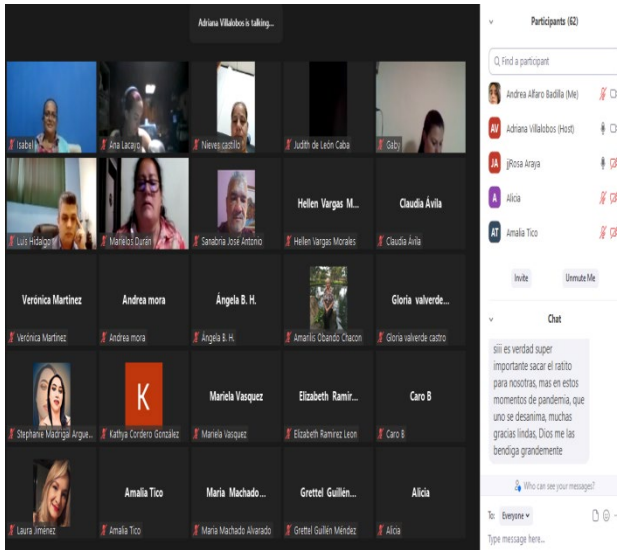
Adriana Villalobos is talking...

Isabel
Ana Lacayo
Nieves castillo
Judith de León Caba
Gaby
Luis Hidalgo
Marielos Durán
Sanabria José Antonio
Hellen Vargas M...
Hellen Vargas Morales
Claudia Ávila
Claudia Ávila
Verónica Martínez
Verónica Martínez
Andrea mora
Andrea mora
Ángela B. H.
Ángela B. H.
Amarilis Obando Chacon
Gloria valverde...
Gloria valverde castro
Stephanie Madrigal Argue...
K
Kathya Cordero González
Mariela Vasquez
Mariela Vasquez
Elizabeth Ramir...
Elizabeth Ramirez Leon
Caro B
Caro B
Laura Jiménez
Amalia Tico
Amalia Tico
Maria Machado...
Maria Machado Alvarado
Grettel Guillén...
Grettel Guillén Méndez
Alicia
Alicia

Participants (62)
Find a participant
Andrea Alfaro Badilla (Me)
AV Adriana Villalobos (Host)
JA jjRosa Araya
A Alicia
AT Amalia Tico
Invite
Unmute Me

Chat
siii es verdad super importante sacar el ratito para nosotras, mas en estos momentos de pandemia, que uno se desanima, muchas gracias lindas, Dios me las bendiga grandemente
Who can see your messages?
To: Everyone
Type message here...